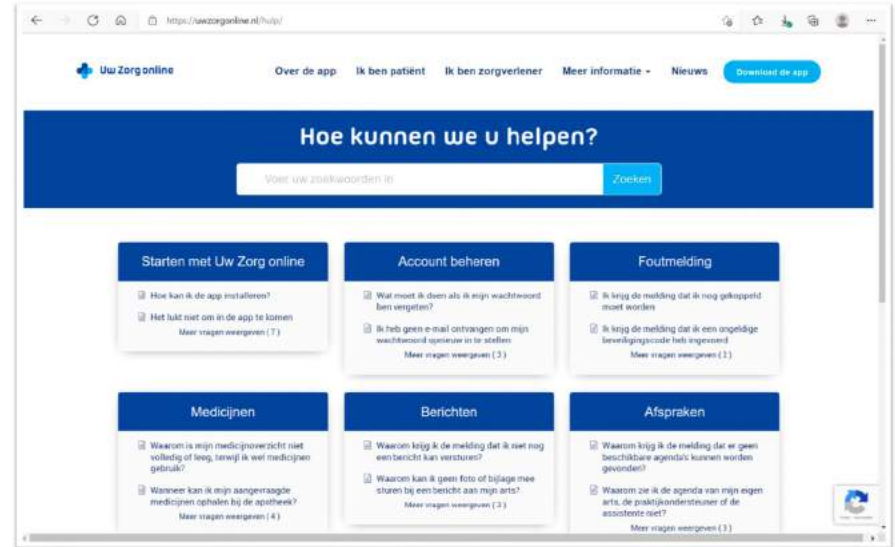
https://uwzorgonline.nl/hulp/

Uw Zorg online

Over de app
Ik ben patiënt
Ik ben zorgverlener
Meer informatie
Nieuws
Download de app

Hoe kunnen we u helpen?

Voer uw zoekwoorden in
Zoeken

Starten met Uw Zorg online

Hoe kan ik de app installeren?

Het lukt niet om in de app te komen

Meer vragen weergeven (7)

Account beheren

Wat moet ik doen als ik mijn wachtwoord ben vergeten?

Ik heb geen e-mail ontvangen om mijn wachtwoord opnieuw in te stellen

Meer vragen weergeven (3)

Foutmelding

Ik krijg de melding dat ik nog gekoppeld moet worden

Ik krijg de melding dat ik een ongeldige beveiligingscode heb ingevoerd

Meer vragen weergeven (1)

Medicijnen

Waarom is mijn medicijnoverzicht niet volledig of leeg, terwijl ik wel medicijnen gebruik?

Wanneer kan ik mijn aangevraagde medicijnen ophalen bij de apotheek?

Meer vragen weergeven (4)

Berichten

Waarom krijg ik de melding dat ik niet nog een bericht kan versturen?

Waarom kan ik geen foto of bijlage mee sturen bij een bericht aan mijn arts?

Meer vragen weergeven (3)

Afspraken

Waarom krijg ik de melding dat er geen beschikbare agenda's kunnen worden gevonden?

Waarom zie ik de agenda van mijn eigen arts, de praktijkondersteuner of de assistente niet?

Meer vragen weergeven (3)